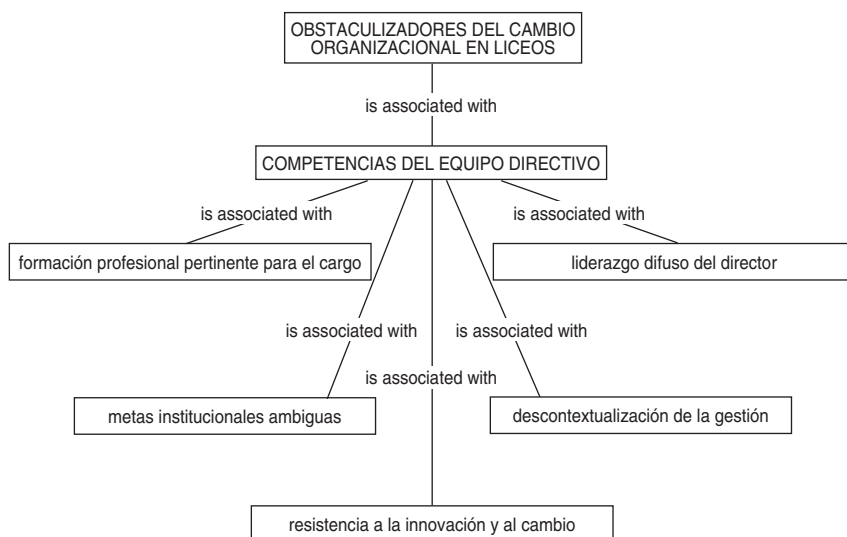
OBSTACULIZADORES DEL CAMBIO ORGANIZACIONAL EN LICEOS

is associated with

COMPETENCIAS DEL EQUIPO DIRECTIVO

is associated with

formación profesional pertinente para el cargo

is associated with

liderazgo difuso del director

is associated with

is associated with

is associated with

metas institucionales ambiguas

descontextualización de la gestión

resistencia a la innovación y al cambio